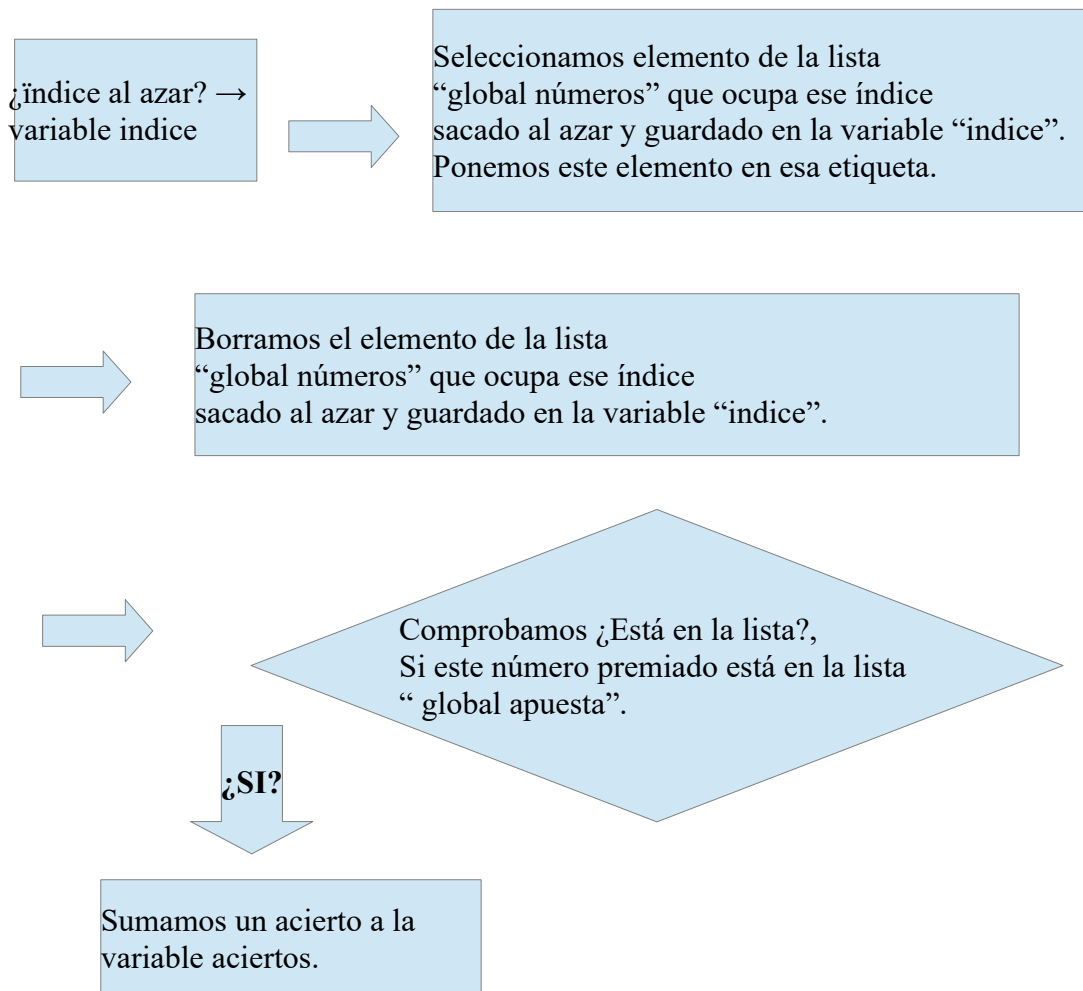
¿ïndice al azar? → variable indice

Seleccionamos elemento de la lista "global números" que ocupa ese índice sacado al azar y guardado en la variable "indice". Ponemos este elemento en esa etiqueta.

Borramos el elemento de la lista "global números" que ocupa ese índice sacado al azar y guardado en la variable "indice".

Comprobamos ¿Está en la lista?, Si este número premiado está en la lista " global apuesta".

¿SI?

Sumamos un acierto a la variable aciertos.